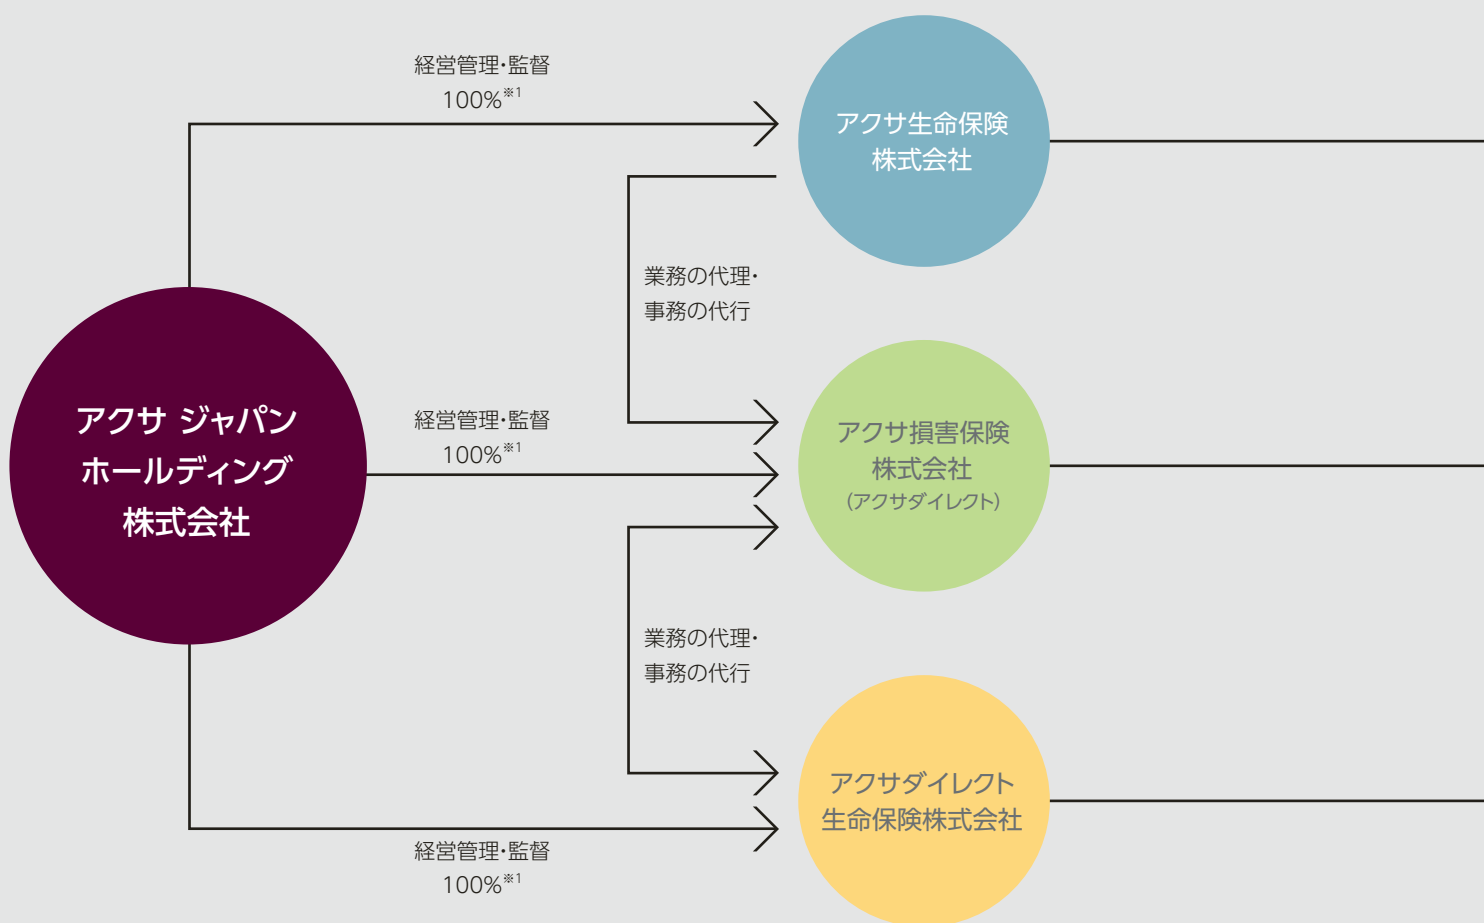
経営管理・監督
100%$^{※1}$

アクサ生命保険
株式会社

業務の代理・
事務の代行

アクサ ジャパン
ホールディング
株式会社

経営管理・監督
100%$^{※1}$

アクサ損害保険
株式会社
（アクサダイレクト）

業務の代理・
事務の代行

アクサダイレクト
生命保険株式会社

経営管理・監督
100%$^{※1}$